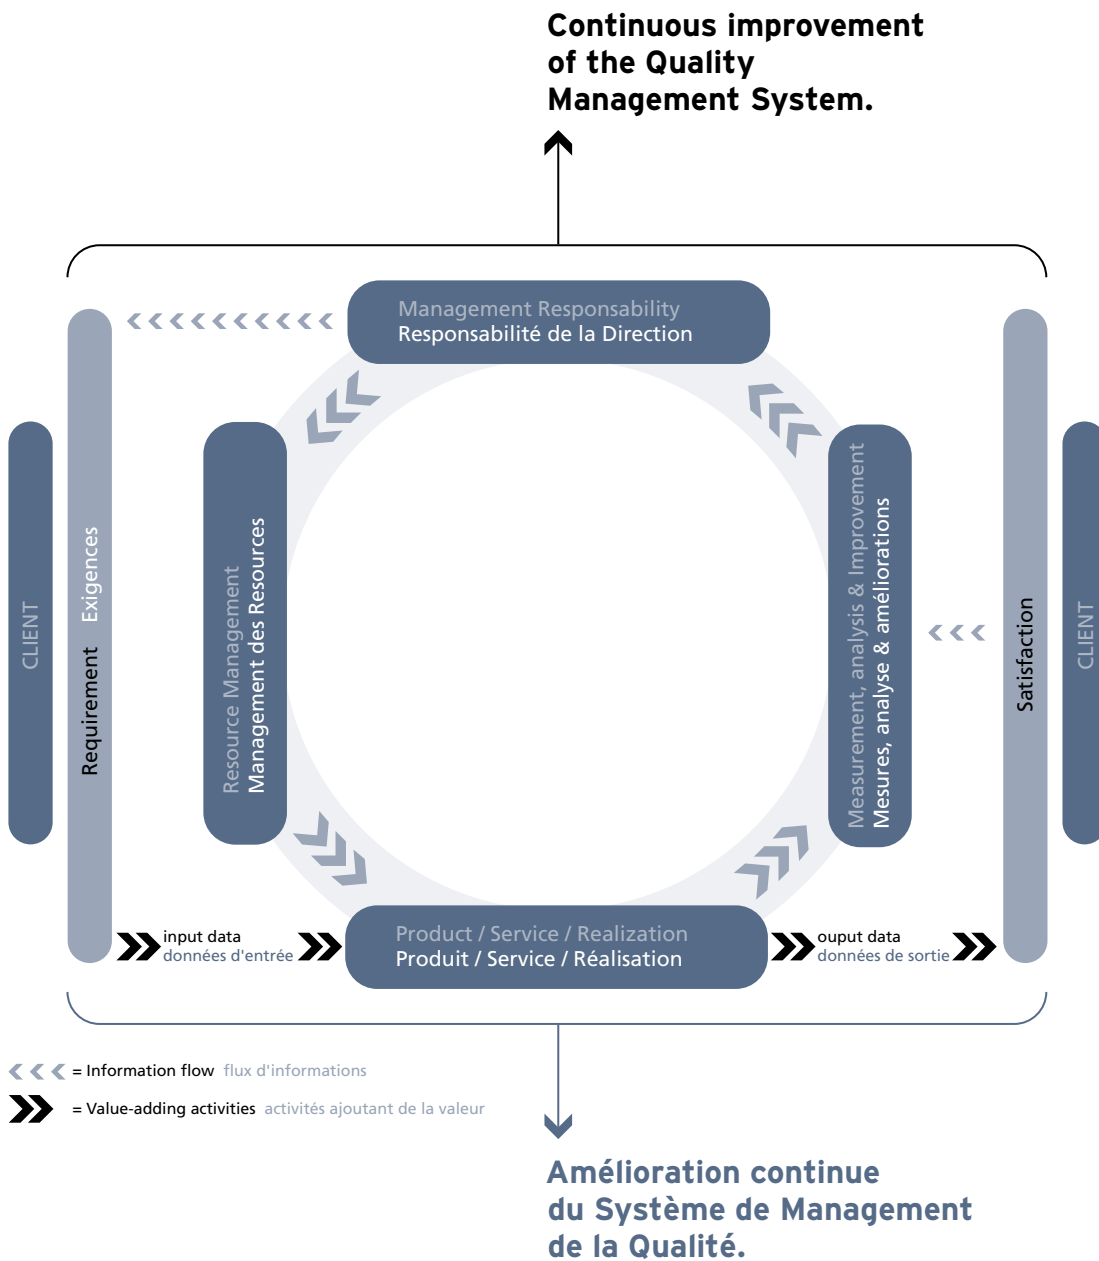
Continuous improvement of the Quality Management System.

Management Responsability
Responsabilité de la Direction

CLIENT

Requirement Exigences

Resource Management
Management des Resources

Measurement, analysis & Improvement
Mesures, analyse & améliorations

Satisfaction

CLIENT

input data
données d'entrée

Product / Service / Realization
Produit / Service / Réalisation

ouput data
données de sortie

= Information flow flux d'informations

= Value-adding activities activités ajoutant de la valeur

Amélioration continue du Système de Management de la Qualité.